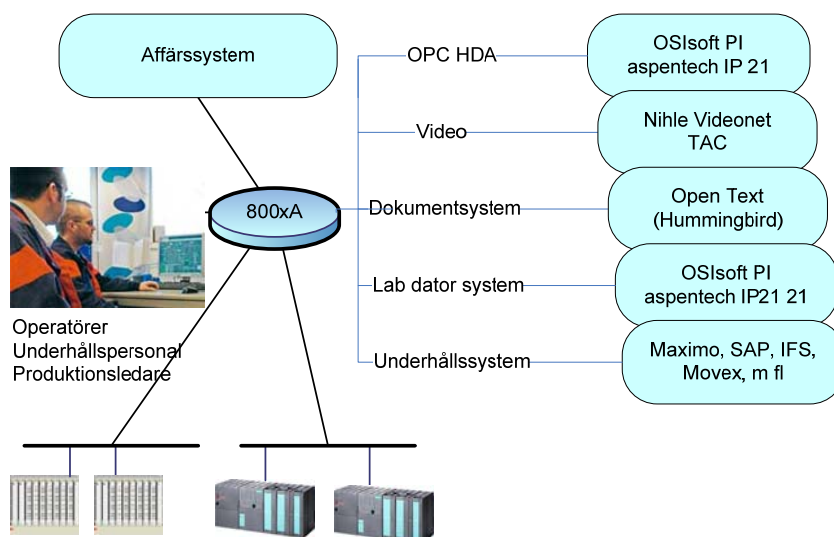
Affärssystem

800xA

OPC HDA

OSIsoft PI
aspentech IP 21

Video

Nihle Videonet
TAC

Dokumentsystem

Open Text
(Hummingbird)

Lab dator system

OSIsoft PI
aspentech IP21 21

Underhållssystem

Maximo, SAP, IFS,
Movex, m fl

Operatörer
Underhållspersonal
Produktionsledare